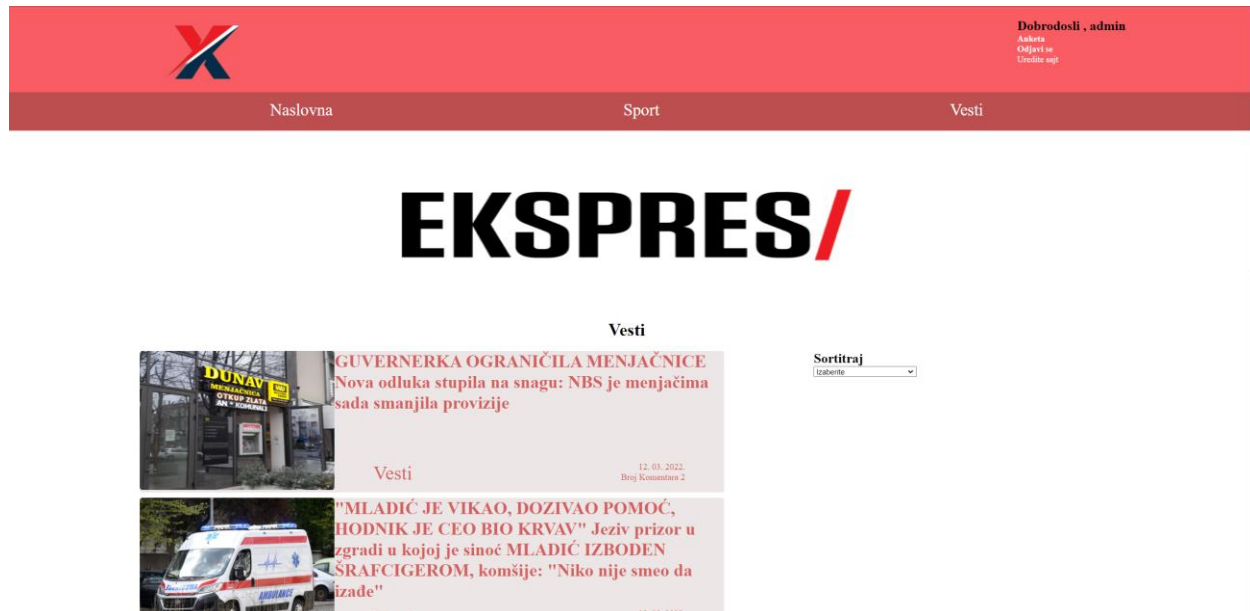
Dobrodosli , admin
Anketa
Odjavi se
Uredite sajt

Naslovna Sport Vesti

EKSPRES/

Vesti

DUNAV MENJAČNICA OTKUP ZLATA

GUVERNERKA OGRANIČILA MENJAČNICE Nova odluka stupila na snagu: NBS je menjačima sada smanjila provizije

Vesti

12. 03. 2022.
Broj Komentara 2

Sortitraj
Izaberite

"MLADIĆ JE VIKAO, DOZIVAO POMOĆ, HODNIK JE CEO BIO KRVAV" Jeziv prizor u zgradi u kojoj je sinoć MLADIĆ IZBODEN ŠRAFCIGEROM, komšije: "Niko nije smeo da izade"